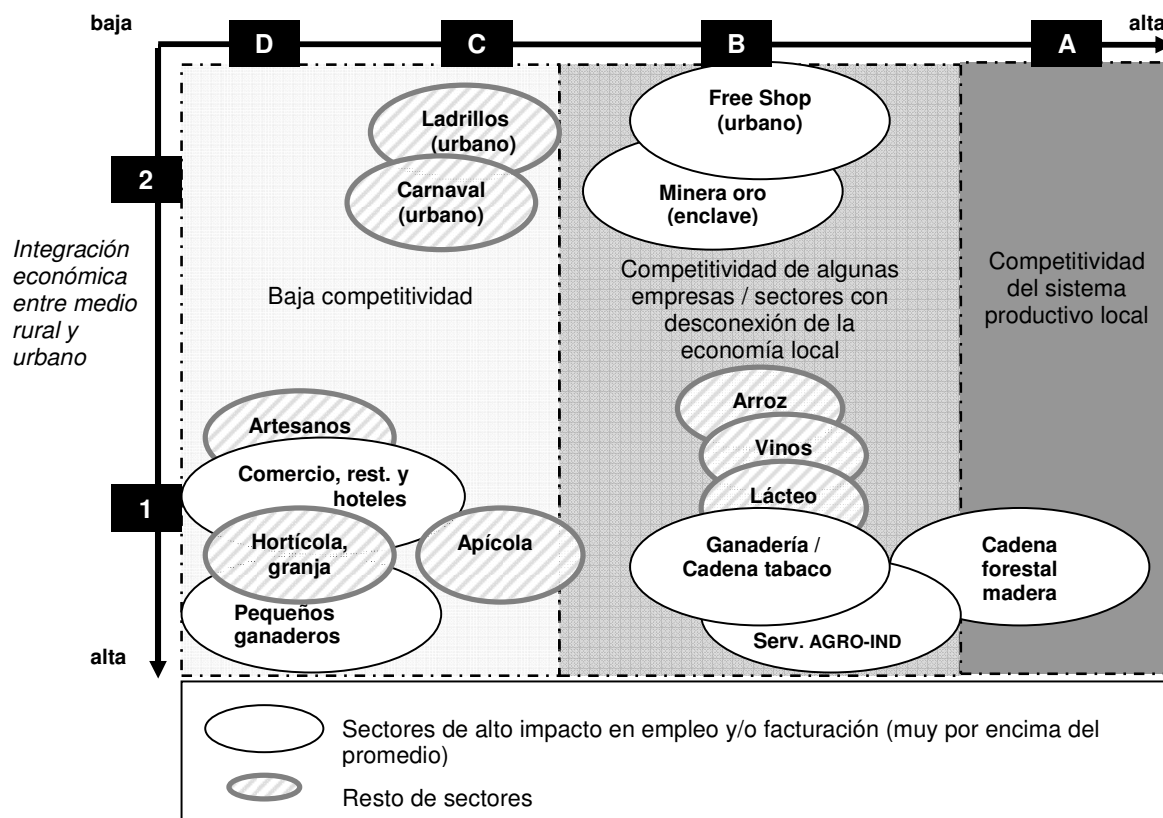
baja

alta

D

C

B

A

2

1

Integración económica entre medio rural y urbano

alta

Ladrillos (urbano)

Carnaval (urbano)

Baja competitividad

Free Shop (urbano)

Minera oro (enclave)

Competitividad de algunas empresas / sectores con desconexión de la economía local

Competitividad del sistema productivo local

Artesanos

Comercio, rest. y hoteles

Hortícola, granja

Apícola

Pequeños ganaderos

Arroz

Vinos

Lácteo

Ganadería / Cadena tabaco

Cadena forestal madera

Serv. AGRO-IND

Sectores de alto impacto en empleo y/o facturación (muy por encima del promedio)

Resto de sectores